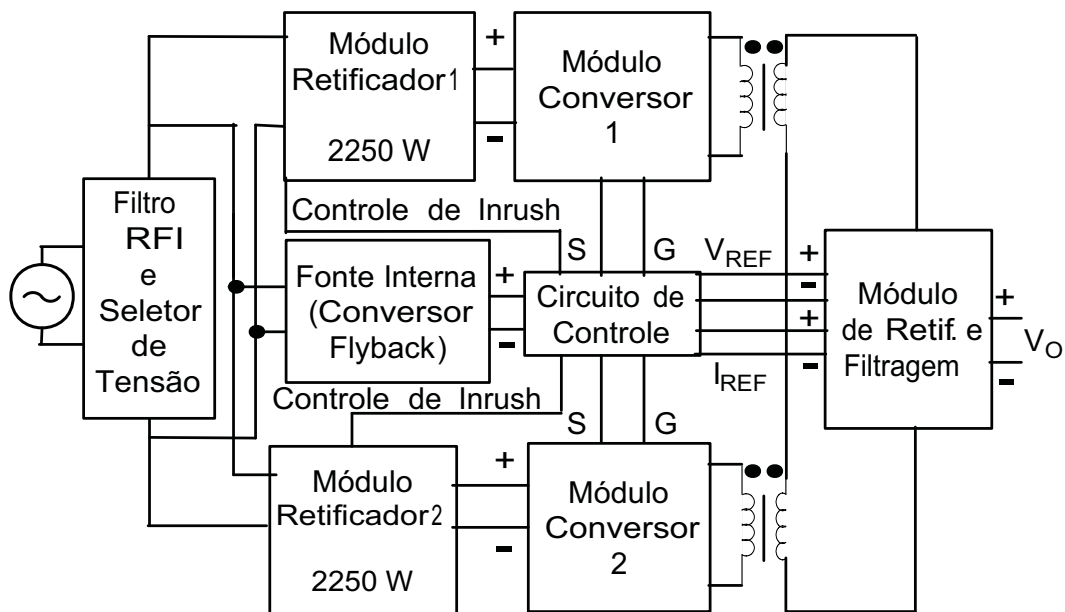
Módulo Retificador1

2250 W

+

−

Módulo Conversor 1

Filtro RFI e Seletor de Tensão

Controle de Inrush

Fonte Interna (Conversor Flyback)

+

−

S

G

Circuito de Controle

$V_{REF}$

+

−

+

−

$I_{REF}$

Módulo de Retif. e Filtragem

+

$V_O$

−

Controle de Inrush

S

G

Módulo Retificador2

2250 W

+

−

Módulo Conversor 2